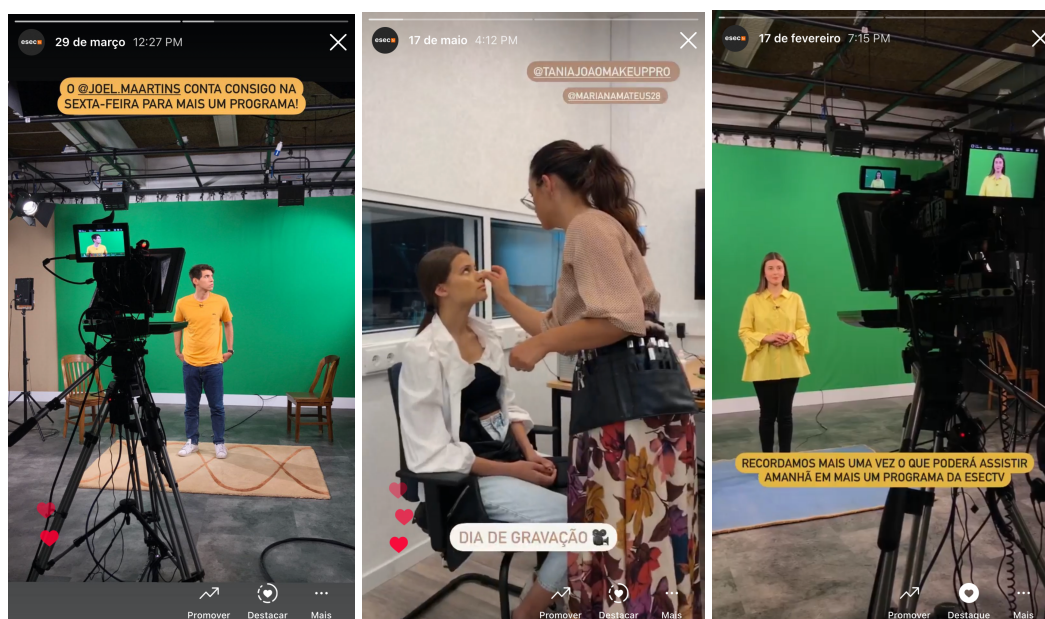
esec 29 de março 12:27 PM

O @JOEL.MAARTINS CONTA CONSIGO NA SEXTA-FEIRA PARA MAIS UM PROGRAMA!

Promover Destacar Mais

esec 17 de maio 4:12 PM

@TANIAJOAOMAKEUPPRO

@MARIANAMATEUS28

DIA DE GRAVAÇÃO

Promover Destacar Mais

esec 17 de fevereiro 7:15 PM

RECORDAMOS MAIS UMA VEZ O QUE PODERÁ ASSISTIR AMANHÃ EM MAIS UM PROGRAMA DA ESECTV

Promover Destaque Mais